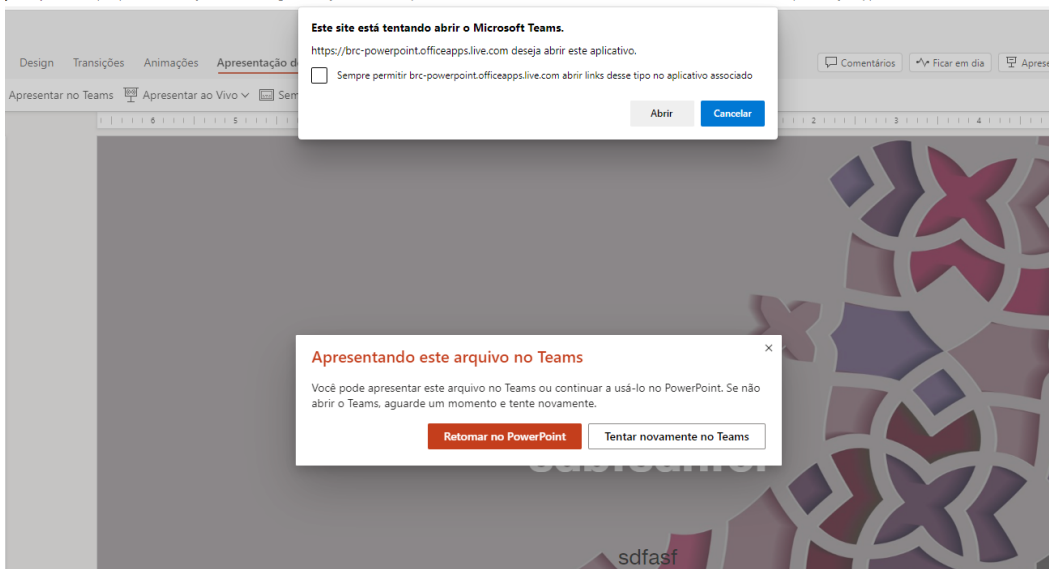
Design Transições Animações Apresentação d

Comentários Ficar em dia Aprese

Apresentar no Teams Apresentar ao Vivo Sem

Este site está tentando abrir o Microsoft Teams.

https://brc-powerpoint.officeapps.live.com deseja abrir este aplicativo.

Sempre permitir brc-powerpoint.officeapps.live.com abrir links desse tipo no aplicativo associado

Abrir Cancelar

Apresentando este arquivo no Teams

Você pode apresentar este arquivo no Teams ou continuar a usá-lo no PowerPoint. Se não abrir o Teams, aguarde um momento e tente novamente.

Retomar no PowerPoint Tentar novamente no Teams

sdfasf